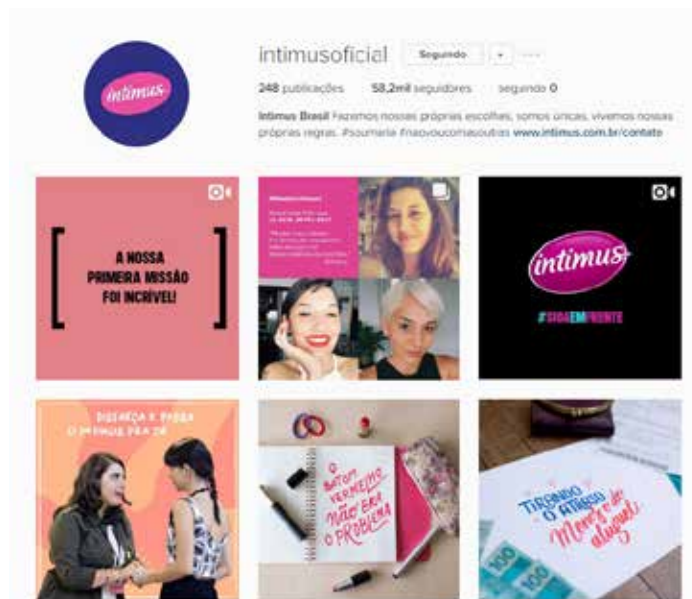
intimus

intimusoficial Seguindo

248 publicações 58,2mil seguidores seguindo 0

Intimus Brasil Fazemos nossas próprias escolhas, somos únicas, vivemos nossas próprias regras. #soumais #naovoucomasoutras www.intimus.com.br/contato

A NOSSA PRIMEIRA MISSÃO FOI INCRÍVEL!

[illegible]

intimus

#SIGAEMFRENTE

DISFARÇA E PASSA O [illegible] PRA ELA

O BATOM VERMELHO NÃO ERA O PROBLEMA

TIRANDO O ATRASO DO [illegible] aluguel